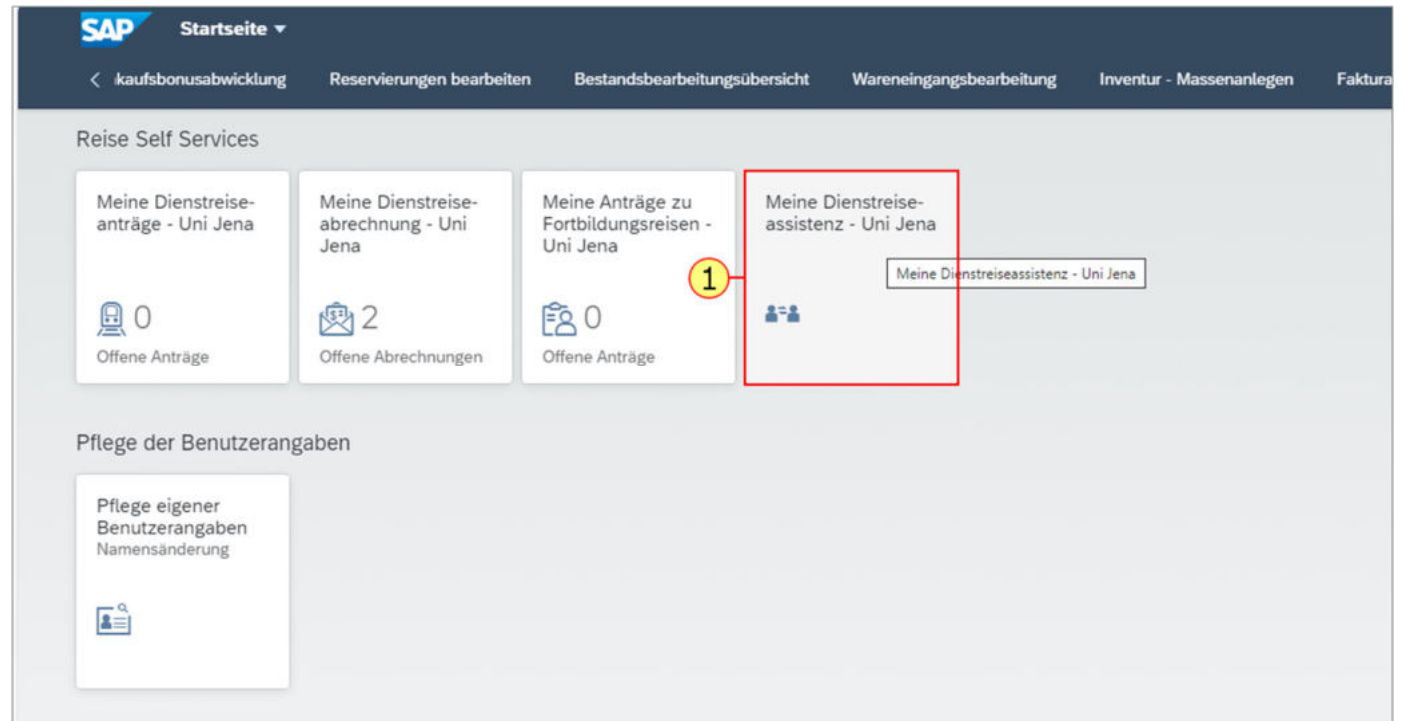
SAP Startseite

kaufsbonusabwicklung Reservierungen bearbeiten Bestandsbearbeitungsübersicht Wareneingangsbearbeitung Inventur - Massenanlegen Faktura

Reise Self Services

Meine Dienstreiseanträge - Uni Jena
0
Offene Anträge

Meine Dienstreiseabrechnung - Uni Jena
2
Offene Abrechnungen

Meine Anträge zu Fortbildungsreisen - Uni Jena
0
Offene Anträge

1

Meine Dienstreiseassistenz - Uni Jena

Meine Dienstreiseassistenz - Uni Jena

Pflege der Benutzerangaben

Pflege eigener Benutzerangaben
Namensänderung